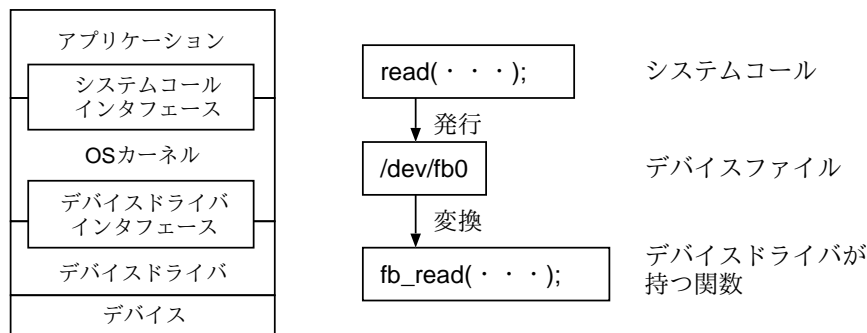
アプリケーション

システムコール
インタフェース

OSカーネル

デバイスドライバ
インタフェース

デバイスドライバ

デバイス

read(・・・);

発行

/dev/fb0

変換

fb_read(・・・);

システムコール

デバイスファイル

デバイスドライバが
持つ関数